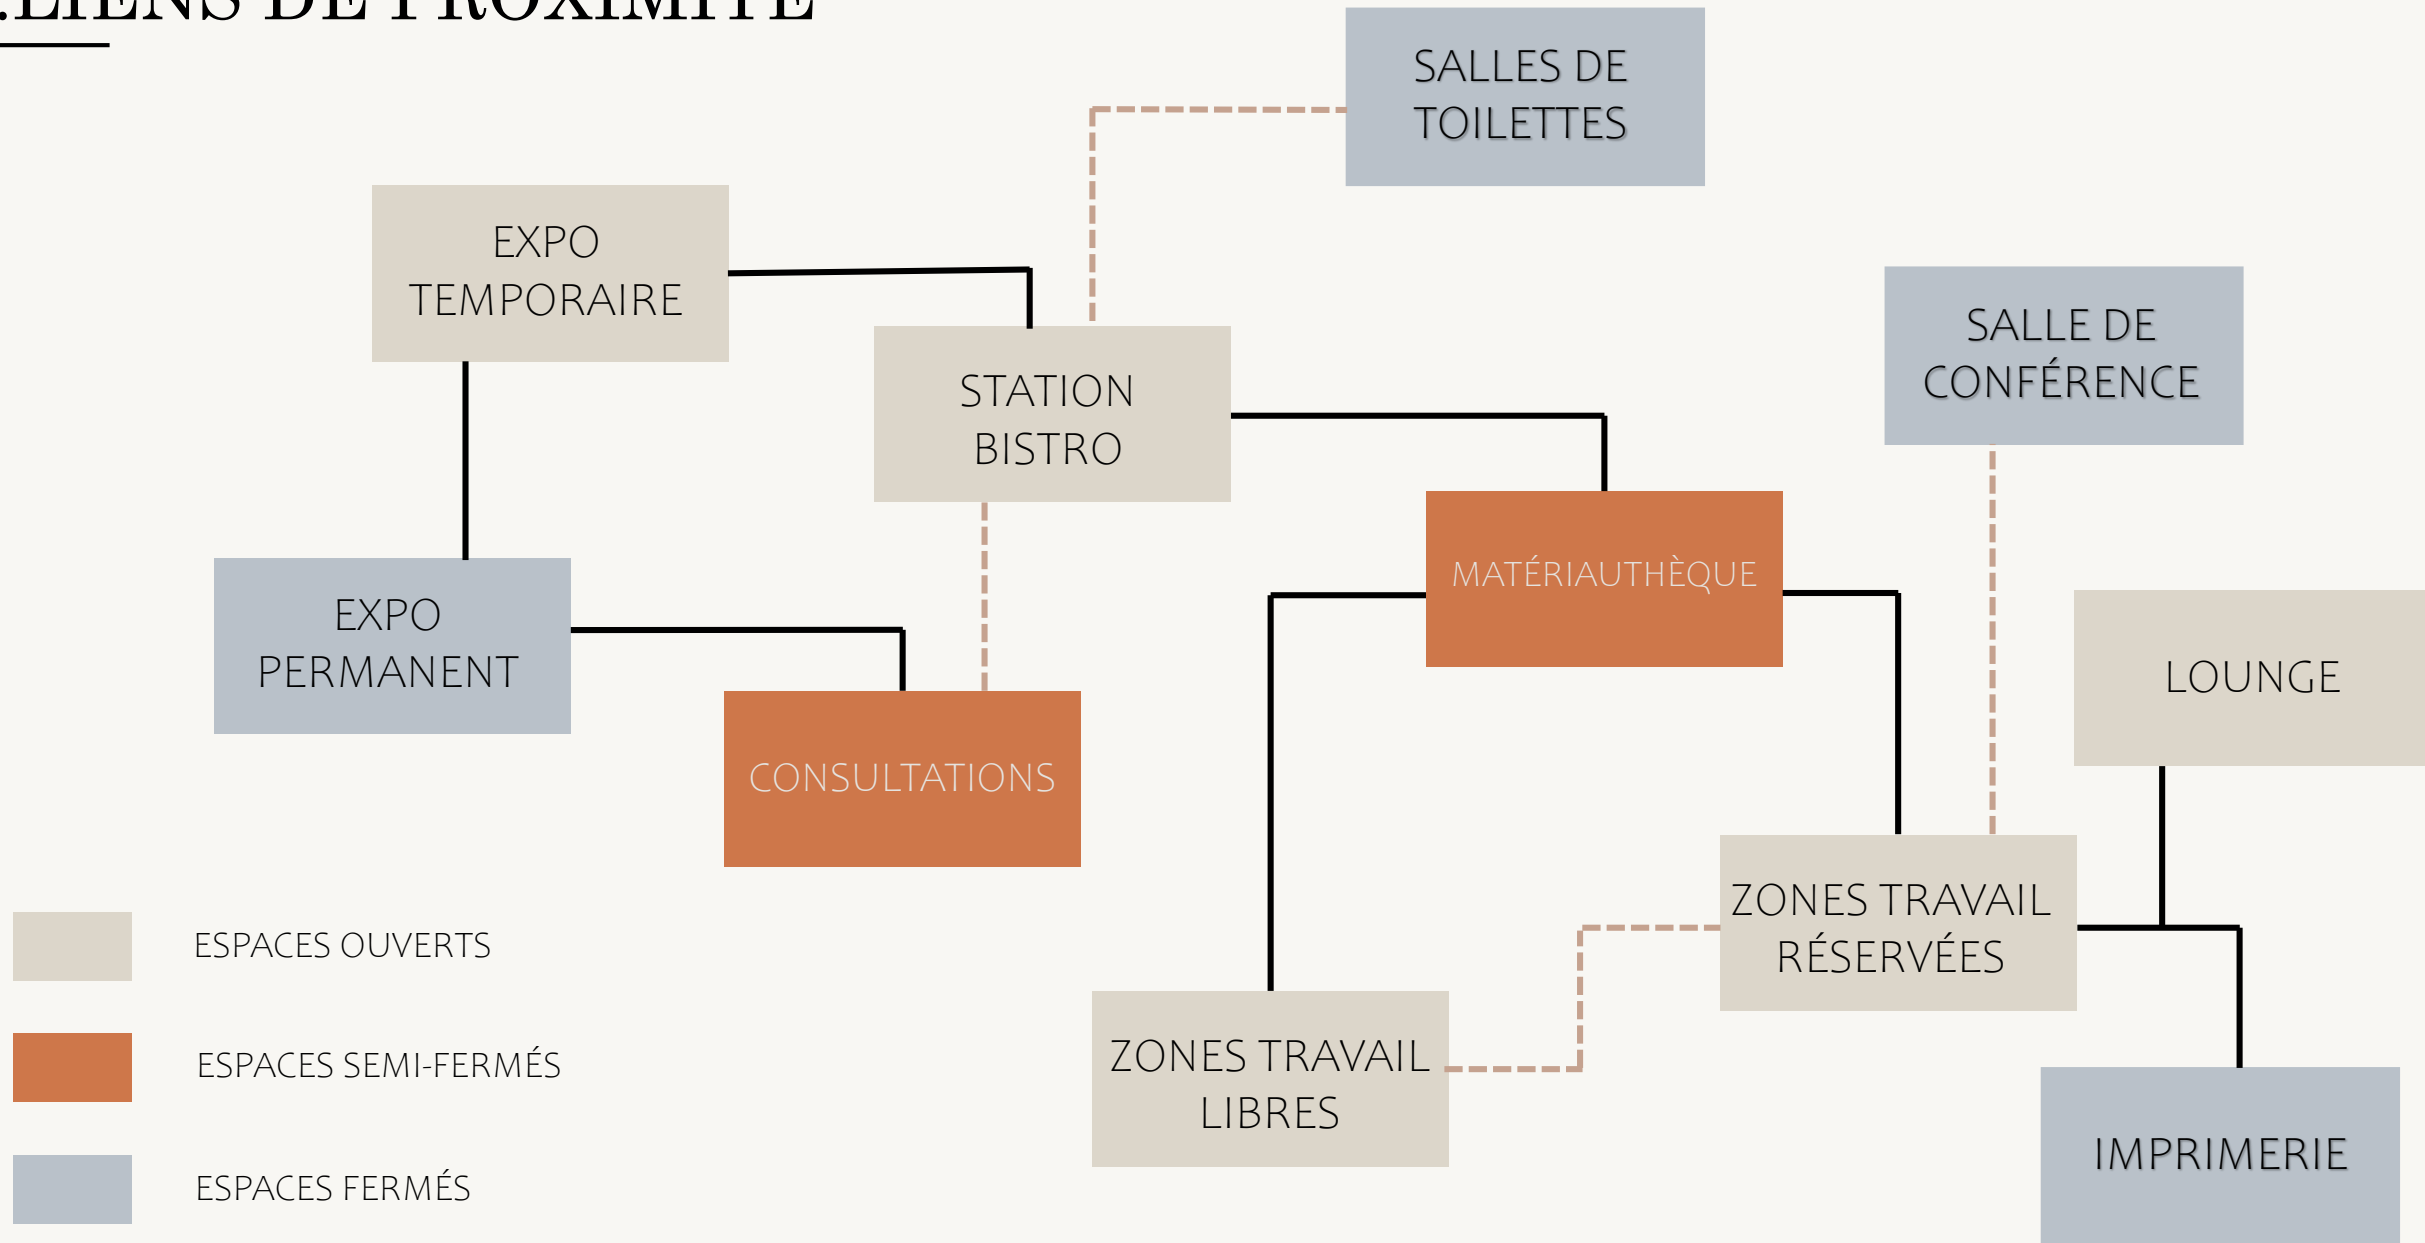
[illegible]LIENS DE PROXIMITÉ

SALLES DE TOILETTES

EXPO TEMPORAIRE

STATION BISTRO

SALLE DE CONFÉRENCE

EXPO PERMANENT

MATÉRIAUTHÈQUE

LOUNGE

CONSULTATIONS

ZONES TRAVAIL RÉSERVÉES

ZONES TRAVAIL LIBRES

IMPRIMERIE

ESPACES OUVERTS

ESPACES SEMI-FERMÉS

ESPACES FERMÉS